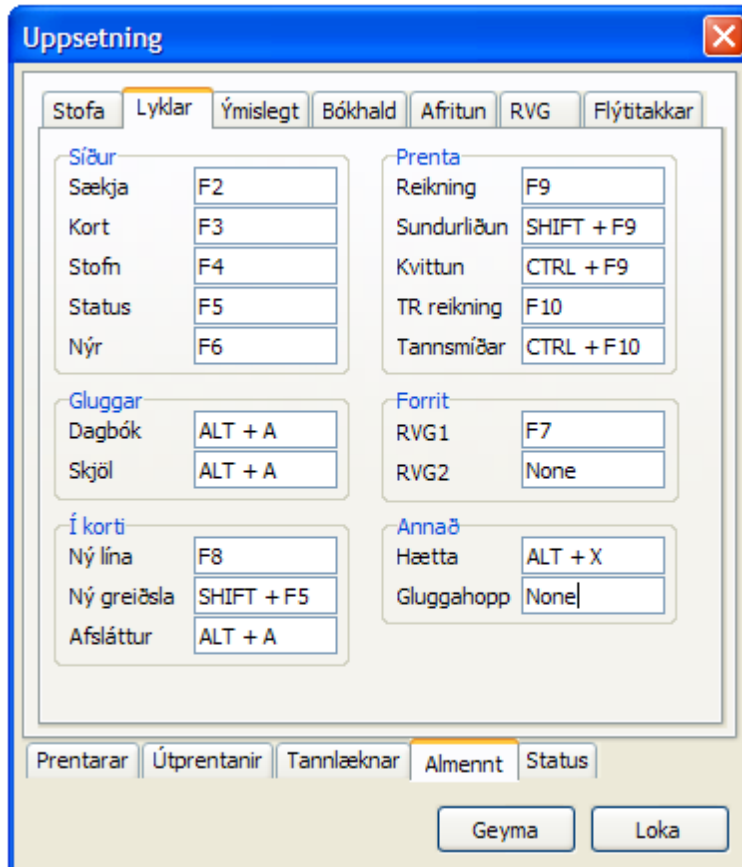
Uppsetning

Stofa | Lyklar | Ýmislegt | Bókhald | Afritun | RVG | Flýtitakkar

Síður
Sækja F2
Kort F3
Stofn F4
Status F5
Nýr F6

Prenta
Reikning F9
Sundurliðun SHIFT + F9
Kvittun CTRL + F9
TR reikning F10
Tannsmíðar CTRL + F10

Gluggar
Dagbók ALT + A
Skjöl ALT + A

Forrit
RVG1 F7
RVG2 None

Í korti
Ný lína F8
Ný greiðsla SHIFT + F5
Afsláttur ALT + A

Annað
Hætta ALT + X
Gluggahopp None

Prentarar | Útprentanir | Tannlæknar | Almennt | Status

Geyma | Loka